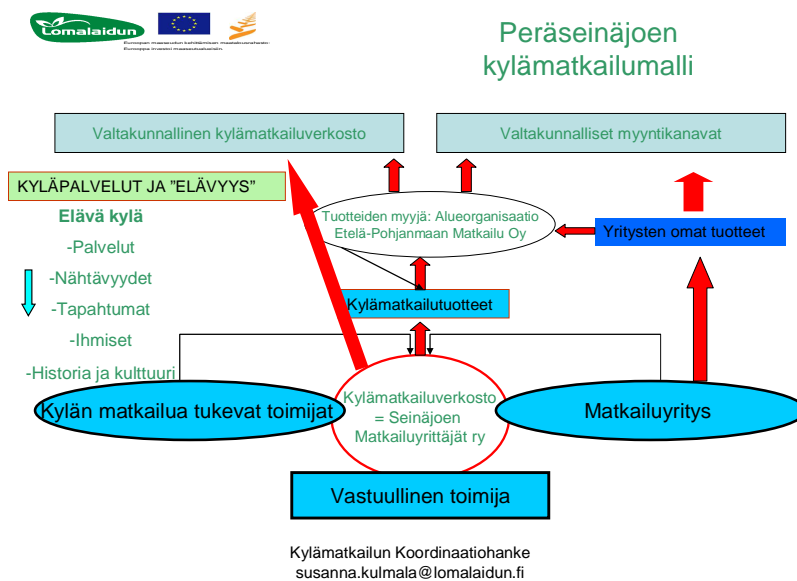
Lomalaidun

Euroopan maaseudun kehittämisen maatalousrahasto: Eurooppa investoi maaseutualueisiin.

Peräseinäjoen kylämatkailumalli

Valtakunnallinen kylämatkailuverkosto

Valtakunnalliset myyntikanavat

KYLÄPALVELUT JA "ELÄVYYS"

Elävä kylä

-Palvelut

-Nähtävyydet

-Tapahtumat

-Ihmiset

-Historia ja kulttuuri

Tuotteiden myyjä: Alueorganisaatio Etelä-Pohjanmaan Matkailu Oy

Yritysten omat tuotteet

Kylämatkailutuotteet

Kylän matkailua tukevat toimijat

Kylämatkailuverkosto = Seinäjoen Matkailuyrittäjät ry

Matkailuyritys

Vastuullinen toimija

Kylämatkailun Koordinaatiohanke
susanna.kulmala@lomalaidun.fi